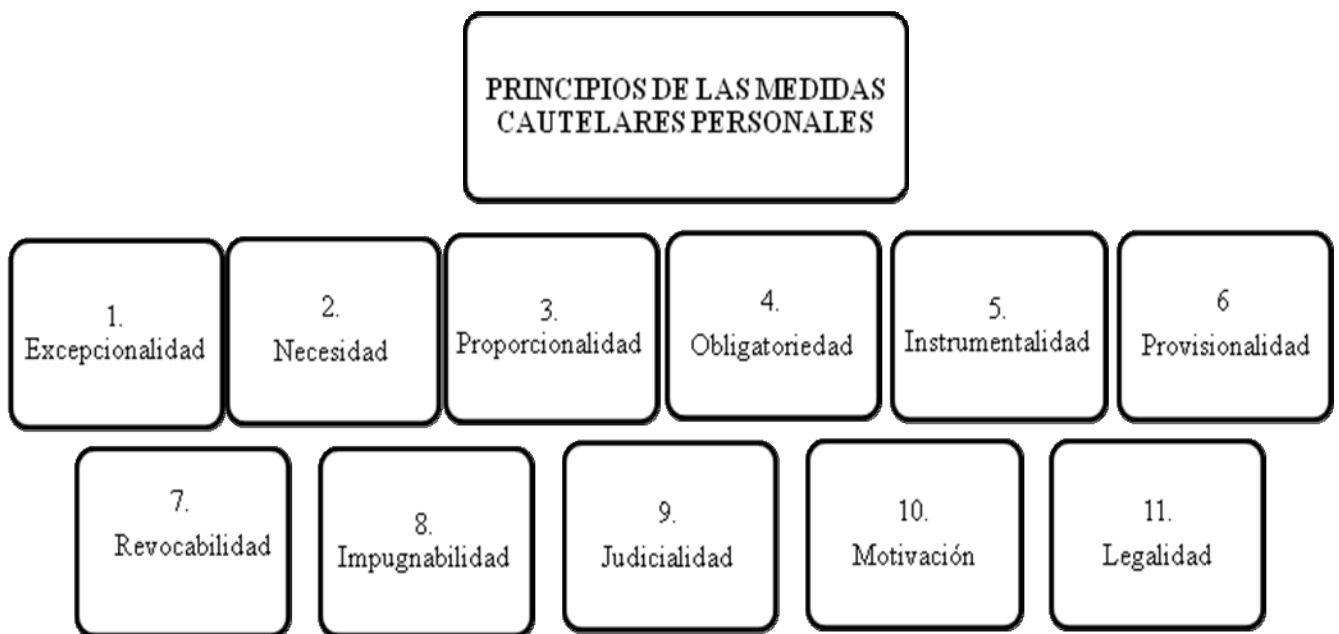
PRINCIPIOS DE LAS MEDIDAS CAUTELARES PERSONALES

1. Excepcionalidad

2. Necesidad

3. Proporcionalidad

4. Obligatoriedad

5. Instrumentalidad

6 Provisionalidad

7. Revocabilidad

8. Impugnabilidad

9. Judicialidad

10. Motivación

11. Legalidad